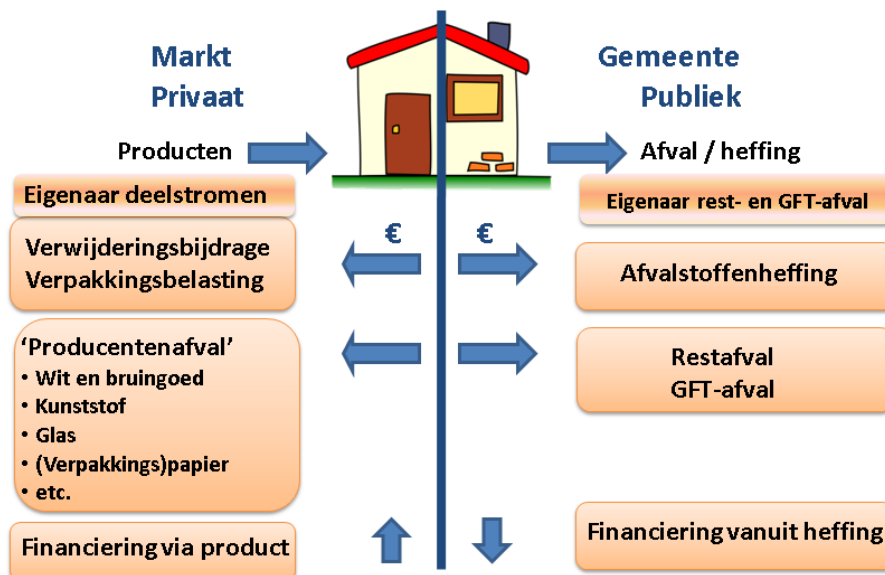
Markt
Privaat

Gemeente
Publiek

Producten

Afval / heffing

Eigenaar deelstromen

Eigenaar rest- en GFT-afval

€

€

Verwijderingsbijdrage
Verpakkingsbelasting

Afvalstoffenheffing

'Producentenafval'
• Wit en bruingoed
• Kunststof
• Glas
• (Verpakkings)papier
• etc.

Restafval
GFT-afval

Financiering via product

Financiering vanuit heffing